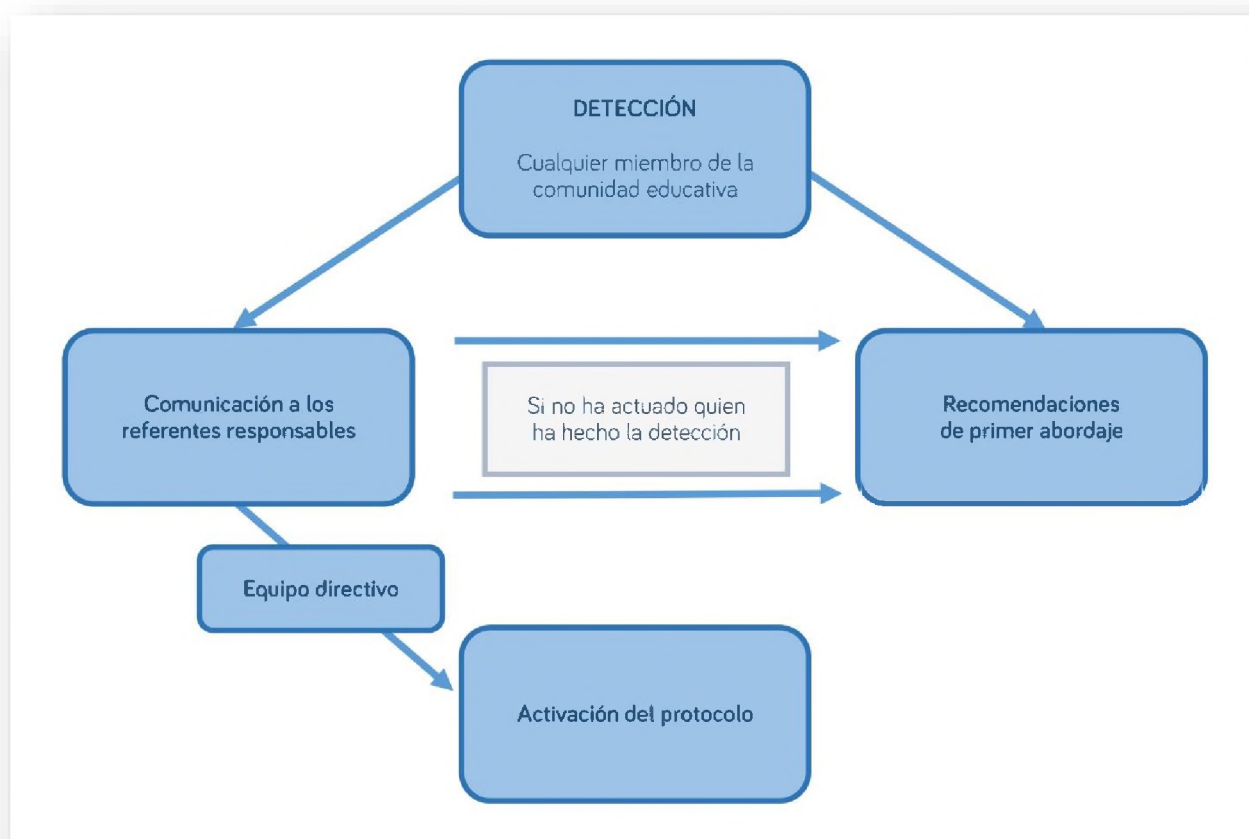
DETECCIÓN

Cualquier miembro de la comunidad educativa

Comunicación a los referentes responsables

Si no ha actuado quien ha hecho la detección

Recomendaciones de primer abordaje

Equipo directivo

Activación del protocolo